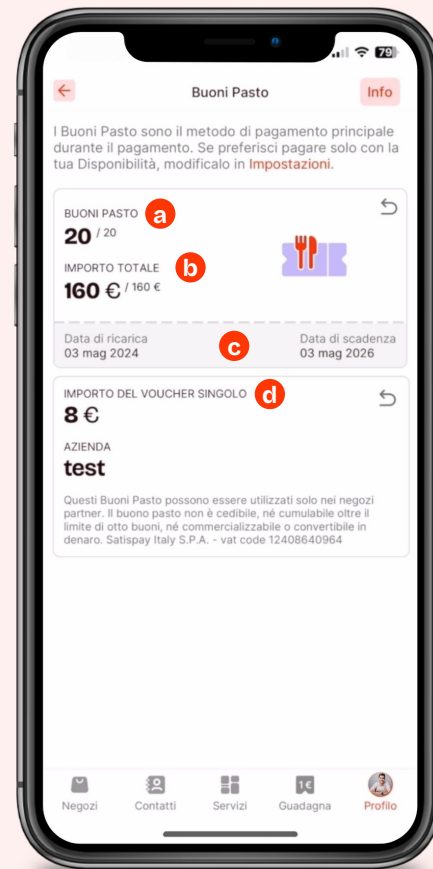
79

Buoni Pasto

Info

I Buoni Pasto sono il metodo di pagamento principale durante il pagamento. Se preferisci pagare solo con la tua Disponibilità, modificalo in Impostazioni.

BUONI PASTO a

20 / 20

IMPORTO TOTALE b

160 € / 160 €

Data di ricarica
03 mag 2024

c

Data di scadenza
03 mag 2026

IMPORTO DEL VOUCHER SINGOLO d

8 €

AZIENDA

test

Questi Buoni Pasto possono essere utilizzati solo nei negozi partner. Il buono pasto non è cedibile, né cumulabile oltre il limite di otto buoni, né commercializzabile o convertibile in denaro. Satispay Italy S.P.A. - vat code 12408640964

Negozi

Contatti

Servizi

Guadagna

Profilo